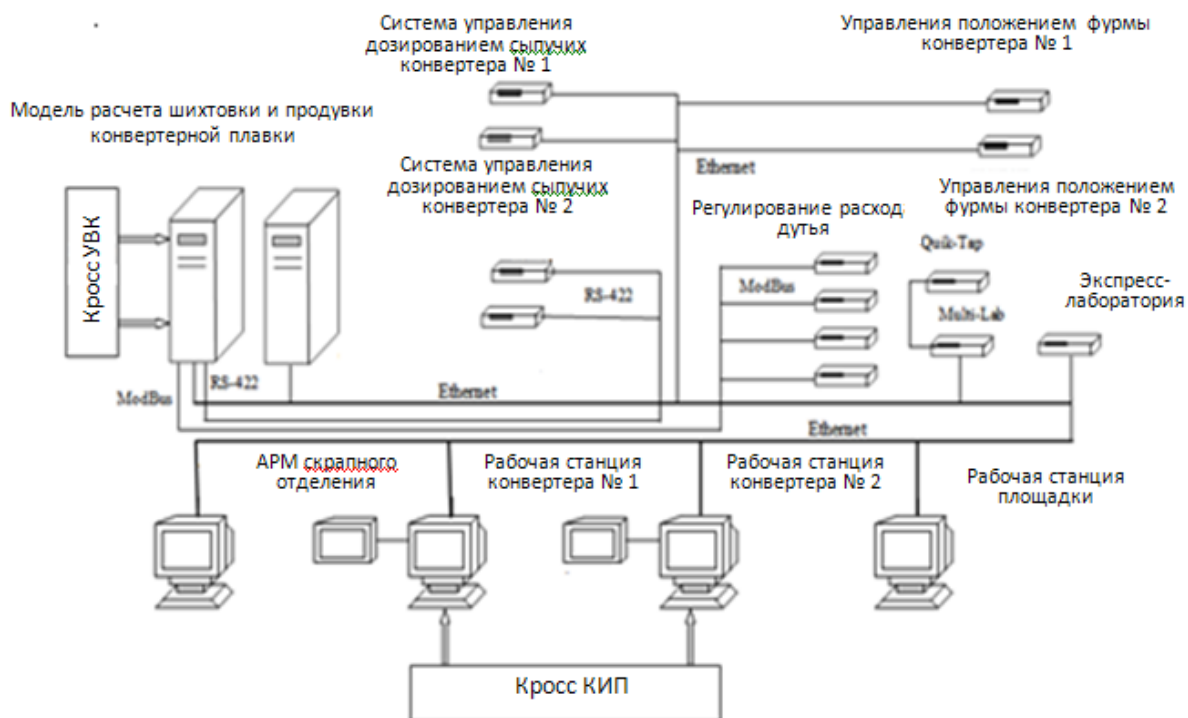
Система управления дозированием сыпучих конвертера № 1

Управления положением фурмы конвертера № 1

Модель расчета шихтовки и продувки конвертерной плавки

Ethernet

Система управления дозированием сыпучих конвертера № 2

Управления положением фурмы конвертера № 2

Регулирование расход дутья

Кросс УВК

Quik-Tap

RS-422

ModBus

Экспресс-лаборатория

Multi-Lab

RS-422

Ethernet

ModBus

Ethernet

АРМ скрапного отделения

Рабочая станция конвертера № 1

Рабочая станция конвертера № 2

Рабочая станция площадки

Кросс КИП